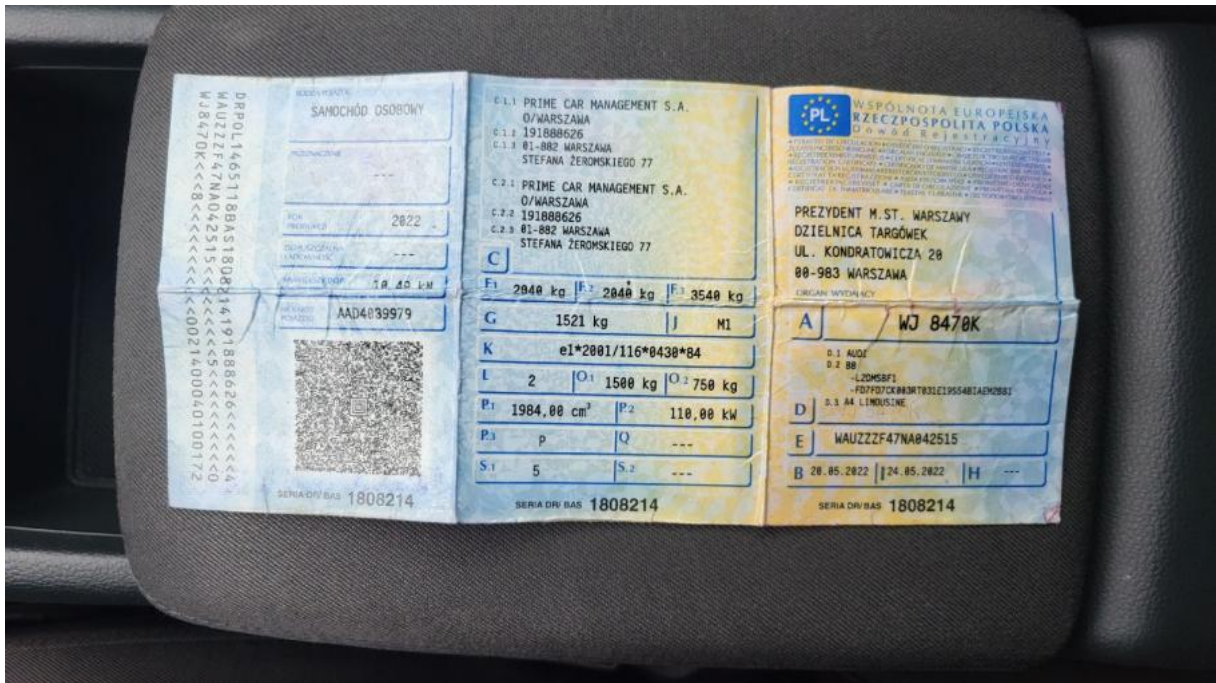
DRPOL1465118BAS1808214191888626<<<<<4
WAUZZZF47NA042515<<<<<<<<<<<<<<<<<<<0
WJ8470K<<8<<<<<<<<<<<<<<<<0021400040100172

RODZAJ POJAZDU
SAMOCHÓD OSOBOWY

PRZEZNACZENIE
---

ROK PRODUKCJI
2022

DOPUSZCZALNA ŁADOWNOŚĆ
---

NACISK NA OŚ
10,40 kN

NUMER KARTY POJAZDU
AAD4839979

SERIA DR/ BAS 1808214

C.1.1 PRIME CAR MANAGEMENT S.A.
O/WARSZAWA
C.1.2 191888626
C.1.3 01-882 WARSZAWA
STEFANA ŻEROMSKIEGO 77

C.2.1 PRIME CAR MANAGEMENT S.A.
O/WARSZAWA
C.2.2 191888626
C.2.3 01-882 WARSZAWA
STEFANA ŻEROMSKIEGO 77

C

F.1 2040 kg F.2 2040 kg F.3 3540 kg

G 1521 kg J M1

K e1*2001/116*0430*84

L 2 O.1 1500 kg O.2 750 kg

P.1 1984,00 cm³ P.2 110,00 kW

P.3 P Q ---

S.1 5 S.2 ---

SERIA DR/ BAS 1808214

PL
WSPÓLNOTA EUROPEJSKA
RZECZPOSPOLITA POLSKA
Dowód Rejestracyjny

PREZYDENT M.ST. WARSZAWY
DZIELNICA TARGÓWEK
UL. KONDRATOWICZA 20
00-983 WARSZAWA
ORGAN WYDAJĄCY

A WJ 8470K

D.1 AUDI
D.2 B8
-L2DMSBF1
-FD7FD7CK003RT031E1955481AEM2881
D.3 A4 LIMOUSINE

D

E WAUZZZF47NA042515

B 20.05.2022 I 24.05.2022 H ---

SERIA DR/ BAS 1808214